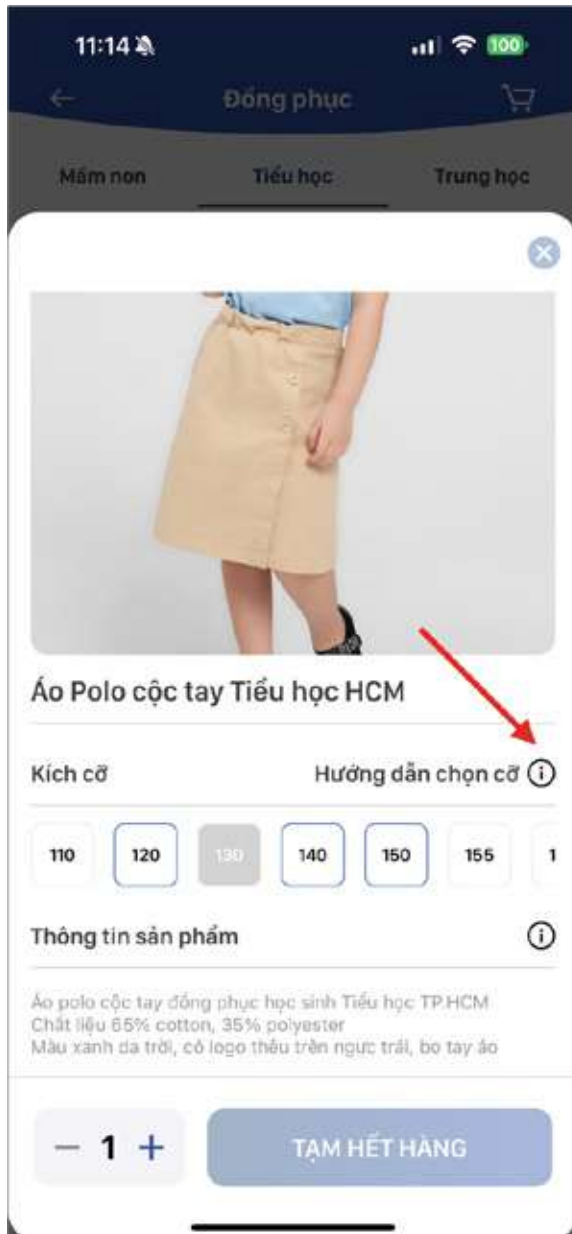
11:14

100

Đồng phục

Mầm non

Tiểu học

Trung học

Áo Polo cộc tay Tiểu học HCM

Kích cỡ

Hướng dẫn chọn cỡ

110

120

130

140

150

155

1

Thông tin sản phẩm

Áo polo cộc tay đồng phục học sinh Tiểu học TP.HCM
Chất liệu 65% cotton, 35% polyester
Màu xanh da trời, có logo thêu trên ngực trái, bo tay áo

— 1 +

TẠM HẾT HÀNG